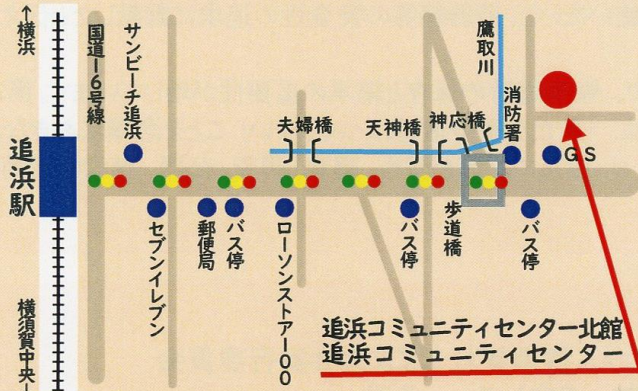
←横浜

追浜駅

横須賀中央

国道16号線

サンビーチ追浜

セブンイレブン

郵便局

バス停

ローソンストア100

夫婦橋

天神橋

神応橋

鷹取川

消防署

GS

歩道橋

バス停

バス停

追浜コミュニティセンター北館
追浜コミュニティセンター